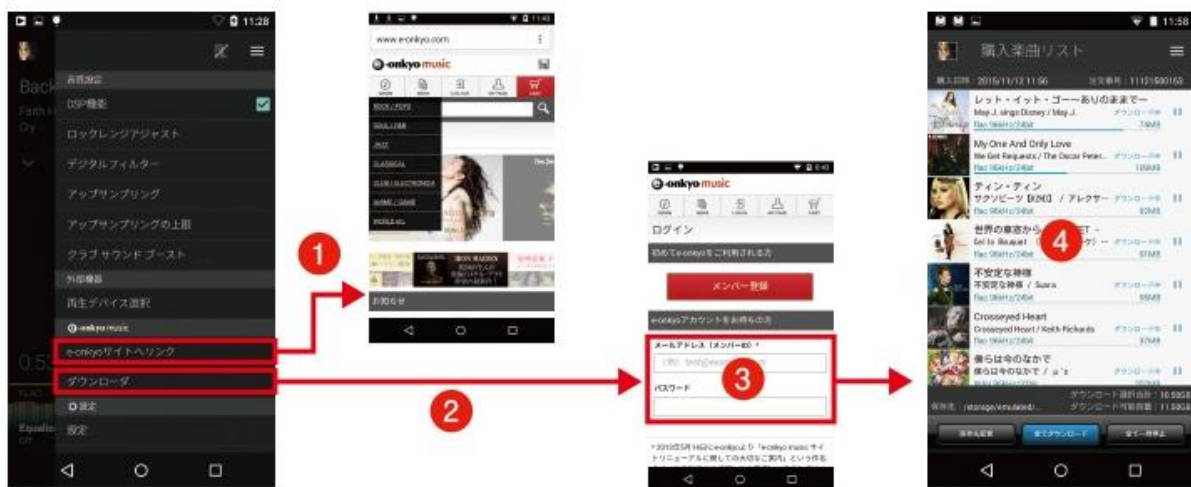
11:28

Back

音質設定
DSP機能
ロックレンジアジャスト
デジタルフィルター
アップサンプリング
アップサンプリングの上限
クラブサウンドブースト
外部機器
再生デバイス選択
onkyo music
e-onkyoサイトへリンク
ダウンローダ
設定
設定

1

2

www.e-onkyo.com
onkyo music
ROCK / POPS
SOUL / R&B
JAZZ
CLASSICAL
CLUB / ELECTRONICA
ANIME / GAME
WORLD etc.
お知らせ

onkyo music
ログイン
初めてe-onkyoをご利用される方
メンバー登録
e-onkyoアカウントをお持ちの方
メールアドレス（メンバーID）
パスワード

3

11:58
購入楽曲リスト
購入日時：2015/11/12 11:56
レット・イット・ゴー～ありのままで～
May J. sings Disney / May J.
My One And Only Love
We Get Requests / The Oscar Peter...
ティン・ティン
不安定な神様
不安定な神様 / Suara
Crosseyed Heart
Crosseyed Heart / Keith Richards
僕らは今のなかで
僕らは今のなかで / μ's
ダウンロード
全てダウンロード

4